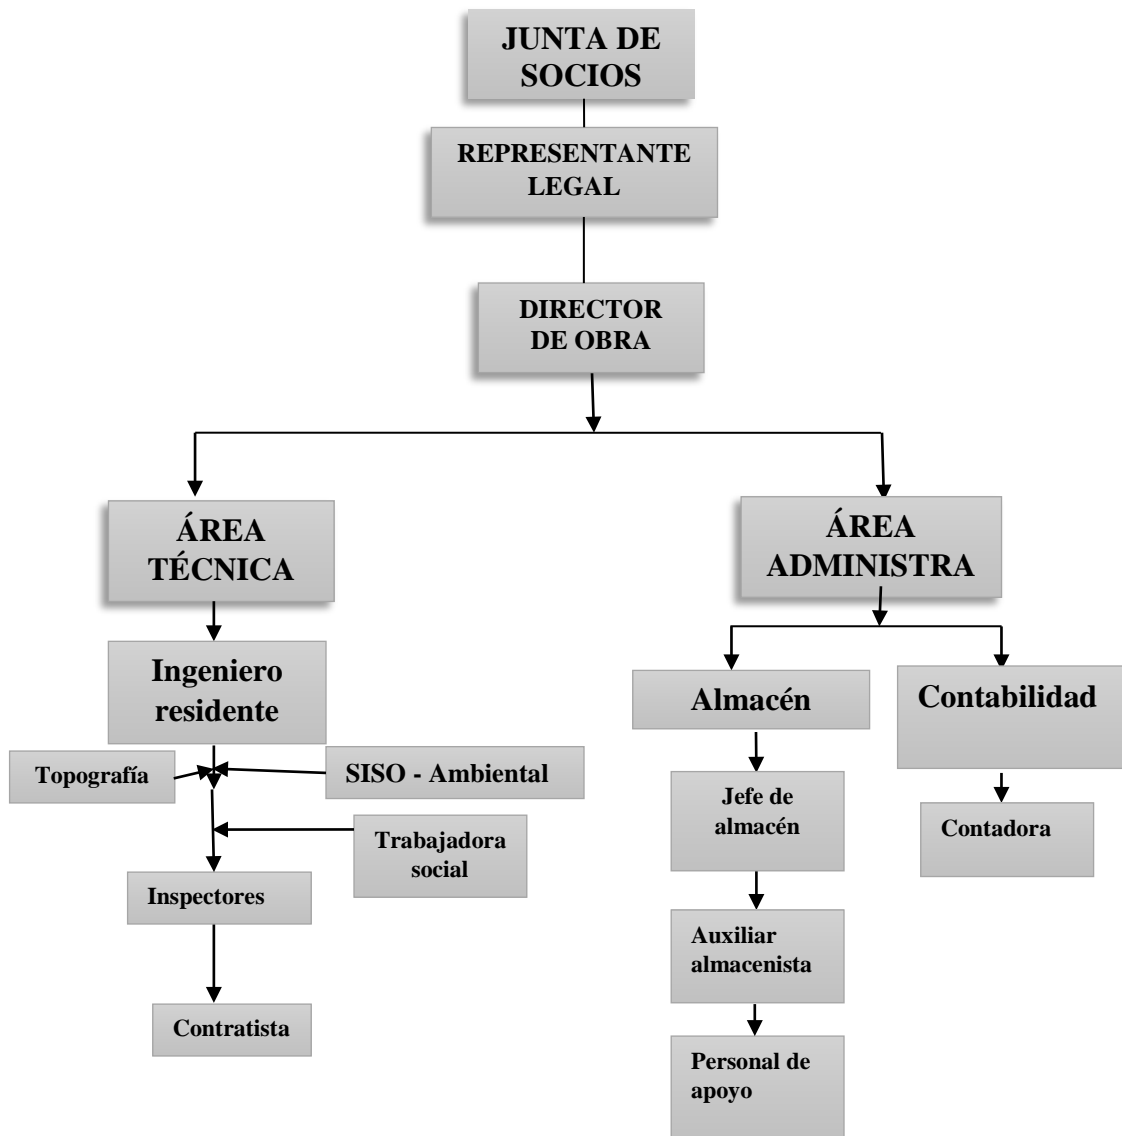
JUNTA DE SOCIOS

REPRESENTANTE LEGAL

DIRECTOR DE OBRA

ÁREA TÉCNICA

Ingeniero residente

Topografía

SISO - Ambiental

Trabajadora social

Inspectores

Contratista

ÁREA ADMINISTRA

Almacén

Jefe de almacén

Auxiliar almacenista

Personal de apoyo

Contabilidad

Contadora